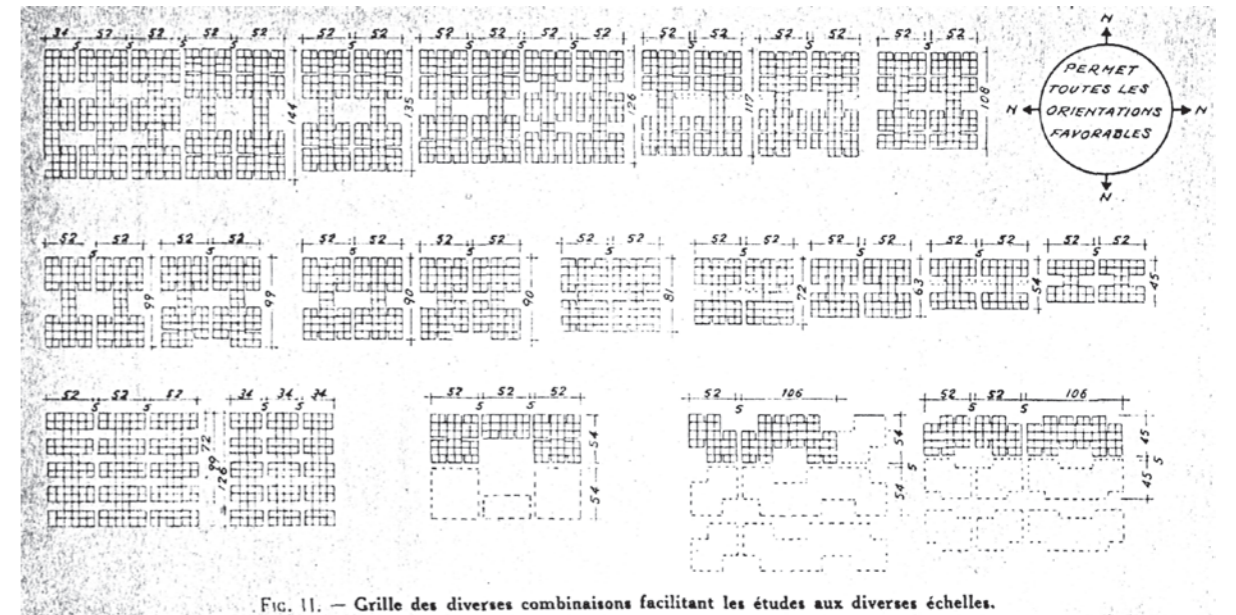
34 57 5 52 5 52 5 52
144
52 5 52
135
52 5 52 5 52 5 52
126
52 5 52
117
52 5 52
52 5 52
108

N
N
N
N
PERMET TOUTES LES ORIENTATIONS FAVORABLES

52 5 52
99
52 5 52
99
52 5 52
90
52 5 52
90
52 5 52
81
52 5 52
72
52 5 52
63
52 5 52
54
52 5 52
45

52 5 52 5 52
72
126
34 5 34 5 34
52 5 52 5 52
54
54
52 5 106
54
5
54
52 5 52 5 106
45
5
45

FIG. 11. — Grille des diverses combinaisons facilitant les études aux diverses échelles.